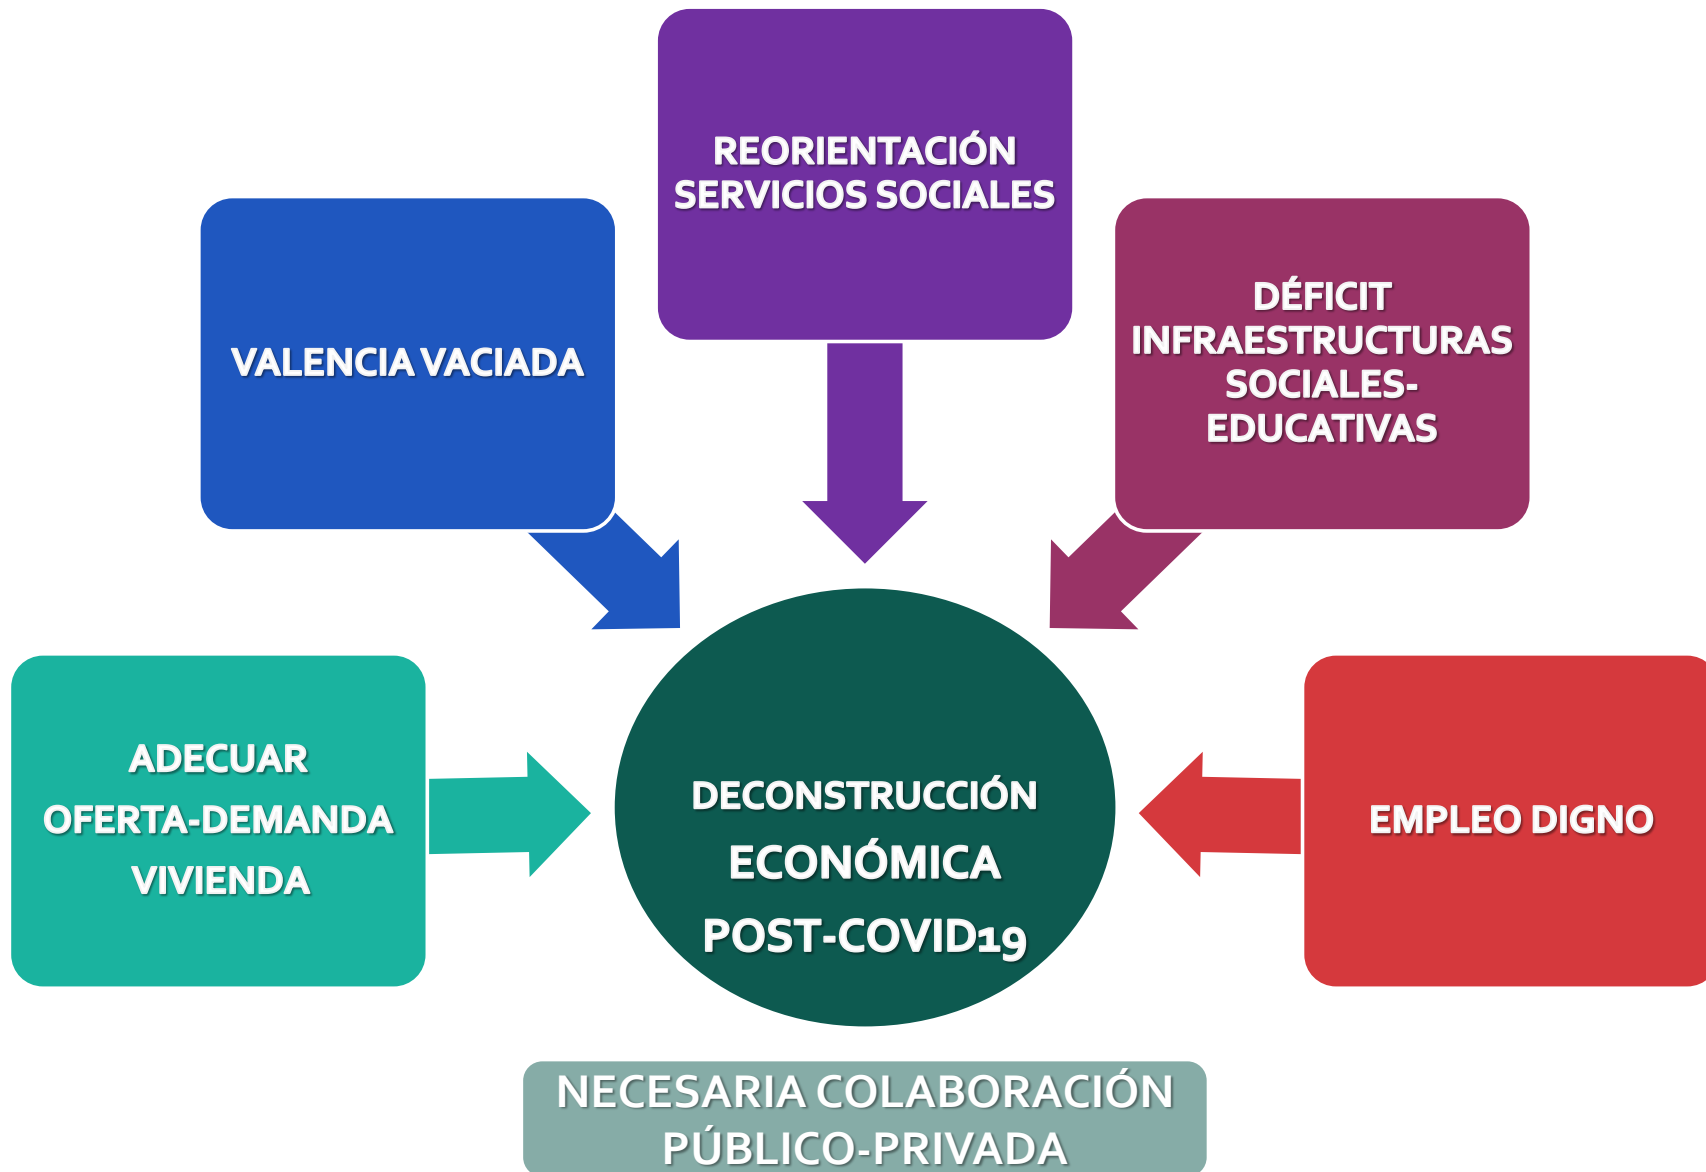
REORIENTACIÓN SERVICIOS SOCIALES

VALENCIA VACIADA

DÉFICIT INFRAESTRUCTURAS SOCIALES-EDUCATIVAS

ADECUAR OFERTA-DEMANDA VIVIENDA

DECONSTRUCCIÓN ECONÓMICA POST-COVID19

EMPLEO DIGNO

NECESARIA COLABORACIÓN PÚBLICO-PRIVADA